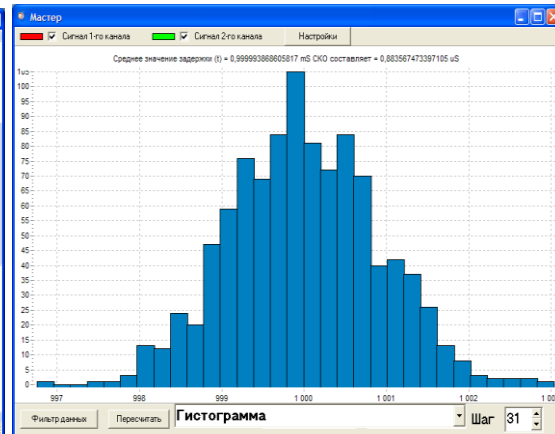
Мастер

Сигнал 1-го канала
Сигнал 2-го канала
Настройки

Среднее значение задержки (t) = 0,999993868605817 mS СКО составляет = 0,883567473397105 uS

105
100
95
90
85
80
75
70
65
60
55
50
45
40
35
30
25
20
15
10
5
0

997
998
999
1 000
1 001
1 002

Фильтр данных
Пересчитать
Гистограмма
Шаг
31